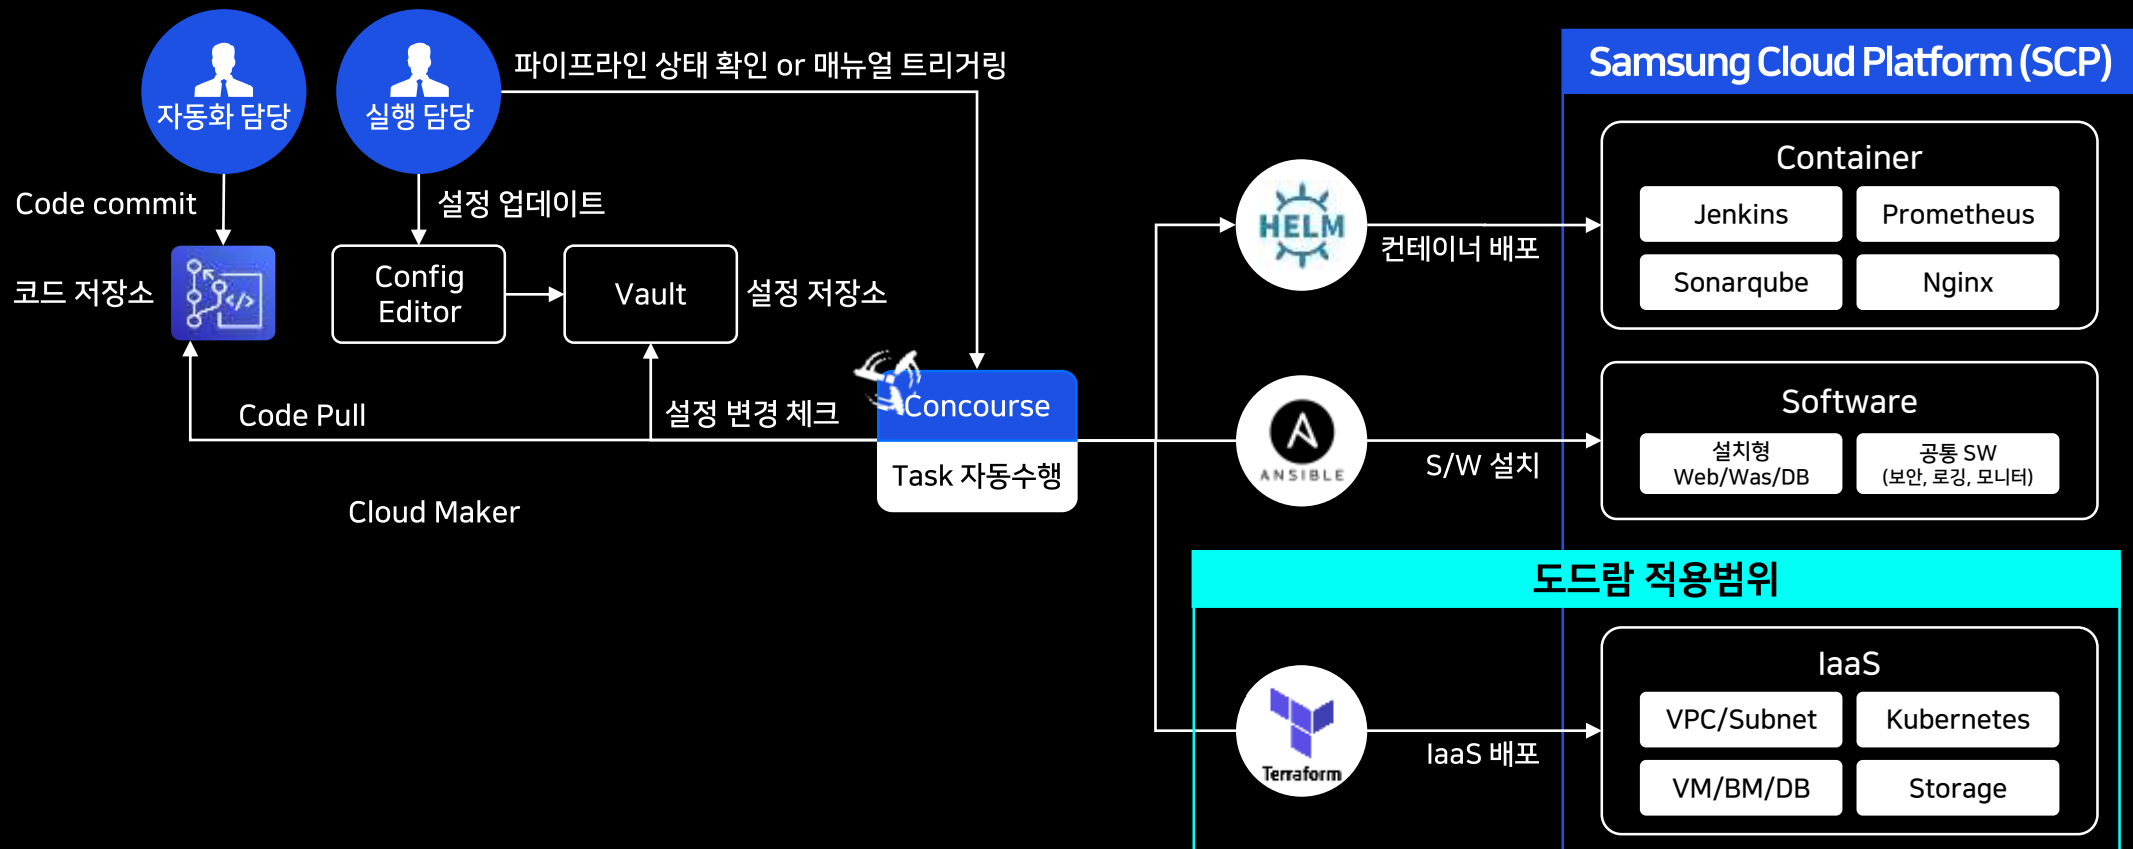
자동화 담당

실행 담당

파이프라인 상태 확인 or 매뉴얼 트리거링

Samsung Cloud Platform (SCP)

Code commit

설정 업데이트

코드 저장소

Config Editor

Vault

설정 저장소

Code Pull

설정 변경 체크

Concourse

Task 자동수행

Cloud Maker

HELM

컨테이너 배포

Container

Jenkins

Prometheus

Sonarqube

Nginx

ANSIBLE

S/W 설치

Software

설치형 Web/Was/DB

공통 SW (보안, 로깅, 모니터)

도드람 적용범위

Terraform

IaaS 배포

IaaS

VPC/Subnet

Kubernetes

VM/BM/DB

Storage